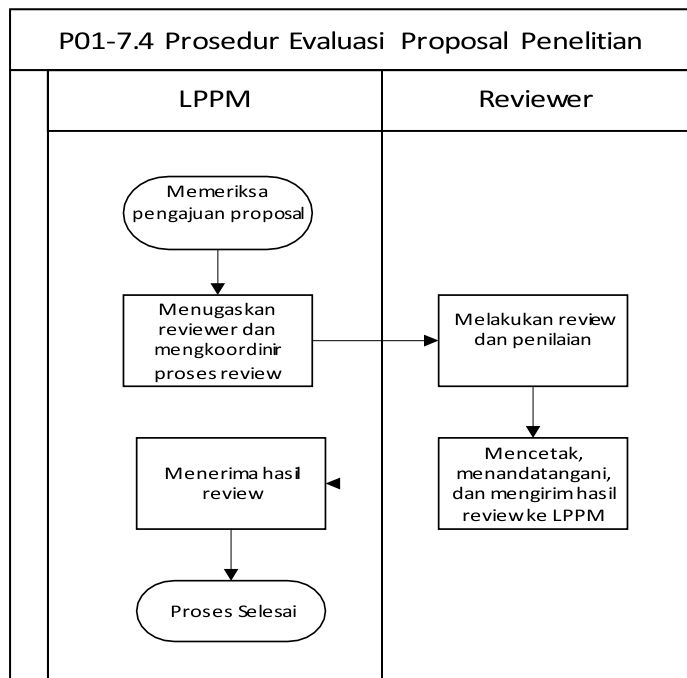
P01-7.4 Prosedur Evaluasi Proposal Penelitian

LPPM

Reviewer

Memeriksa pengajuan proposal

Menugaskan reviewer dan mengkoordinir proses review

Melakukan review dan penilaian

Mencetak, menandatangani, dan mengirim hasil review ke LPPM

Menerima hasil review

Proses Selesai